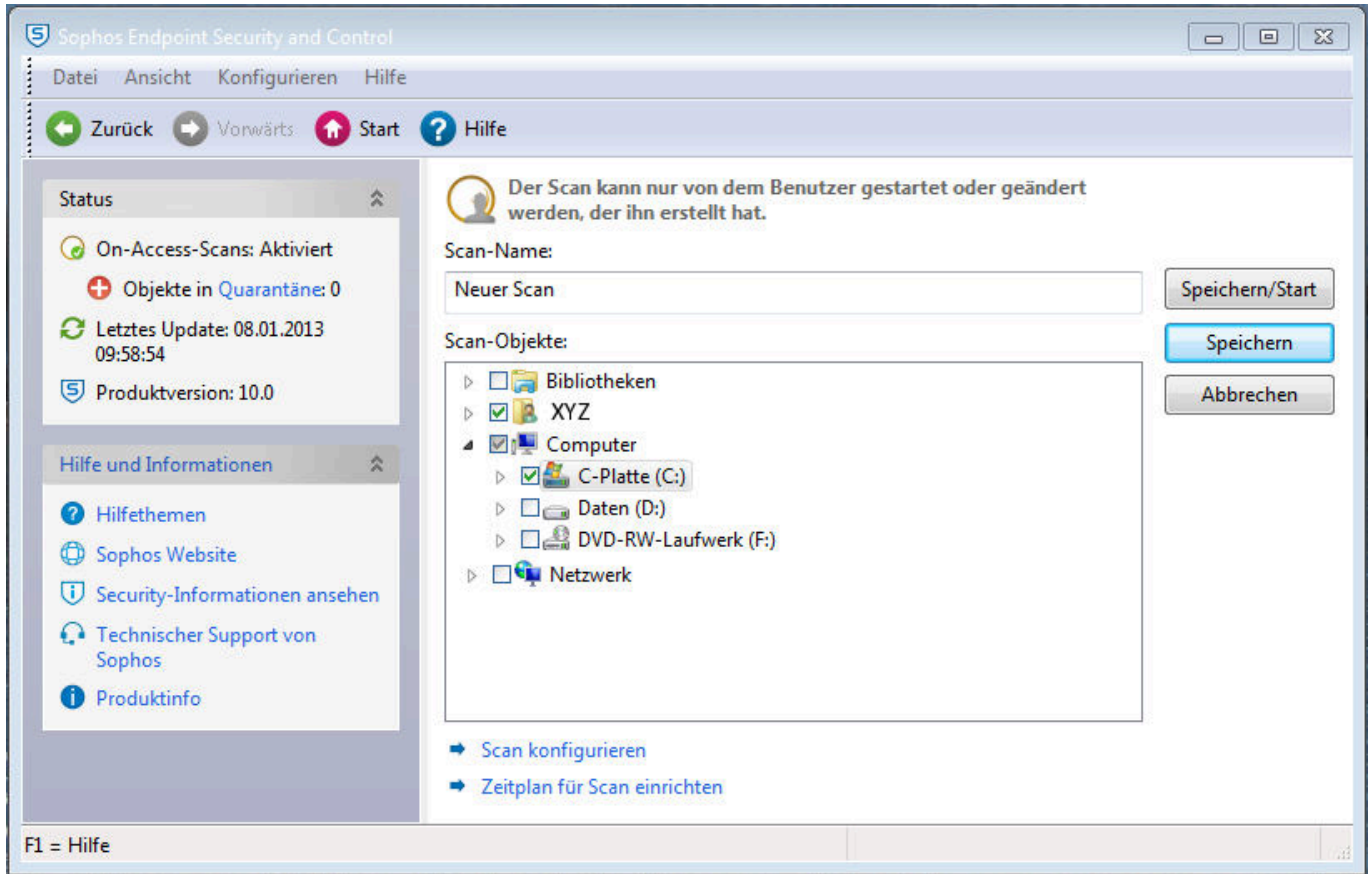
Sophos Endpoint Security and Control

Datei Ansicht Konfigurieren Hilfe

Zurück Vorwärts Start Hilfe

Status

On-Access-Scans: Aktiviert

Objekte in Quarantäne: 0

Letztes Update: 08.01.2013 09:58:54

Produktversion: 10.0

Hilfe und Informationen

Hilfethemen

Sophos Website

Security-Informationen ansehen

Technischer Support von Sophos

Produktinfo

Der Scan kann nur von dem Benutzer gestartet oder geändert werden, der ihn erstellt hat.

Scan-Name:

Neuer Scan

Speichern/Start

Scan-Objekte:

Speichern

Abbrechen

Bibliotheken

XYZ

Computer

C-Platte (C:)

Daten (D:)

DVD-RW-Laufwerk (F:)

Netzwerk

Scan konfigurieren

Zeitplan für Scan einrichten

F1 = Hilfe